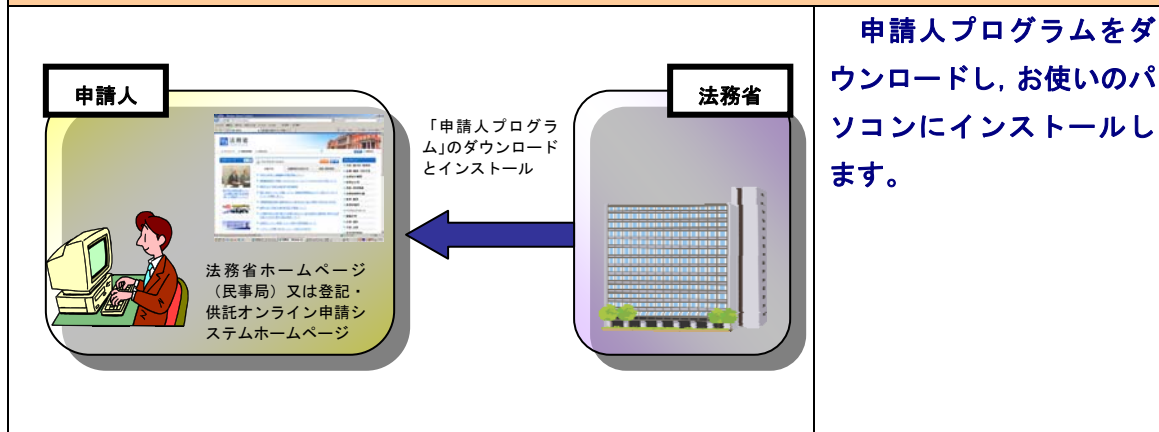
申請人

法務省

「申請人プログラム」のダウンロードとインストール

法務省ホームページ（民事局）又は登記・供託オンライン申請システムホームページ

申請人プログラムをダウンロードし，お使いのパソコンにインストールします。